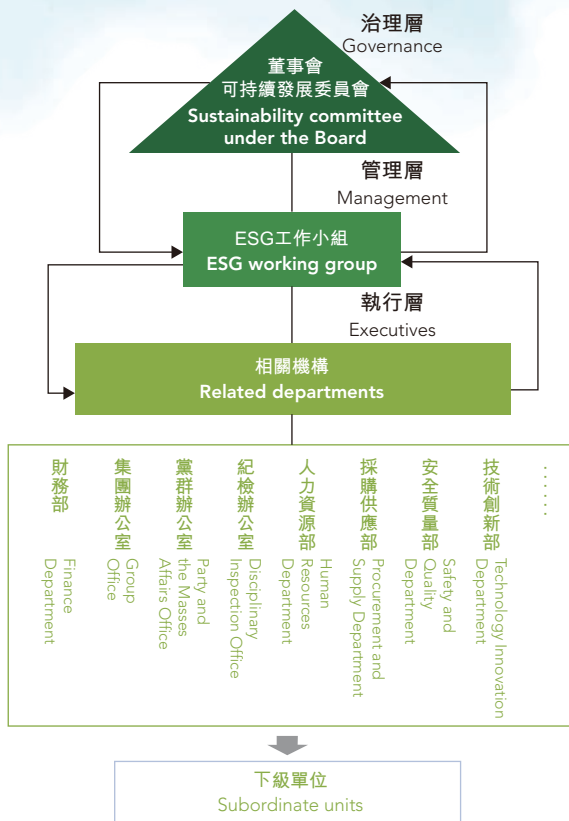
治理層
Governance

董事會
可持續發展委員會
Sustainability committee under the Board

管理層
Management

ESG工作小組
ESG working group

執行層
Executives

相關機構
Related departments

財務部
Finance Department

集團辦公室
Group Office

黨群辦公室
Party and the Masses Affairs Office

紀檢辦公室
Disciplinary Inspection Office

人力資源部
Human Resources Department

採購供應部
Procurement and Supply Department

安全質量部
Safety and Quality Department

技術創新部
Technology Innovation Department

……

下級單位
Subordinate units